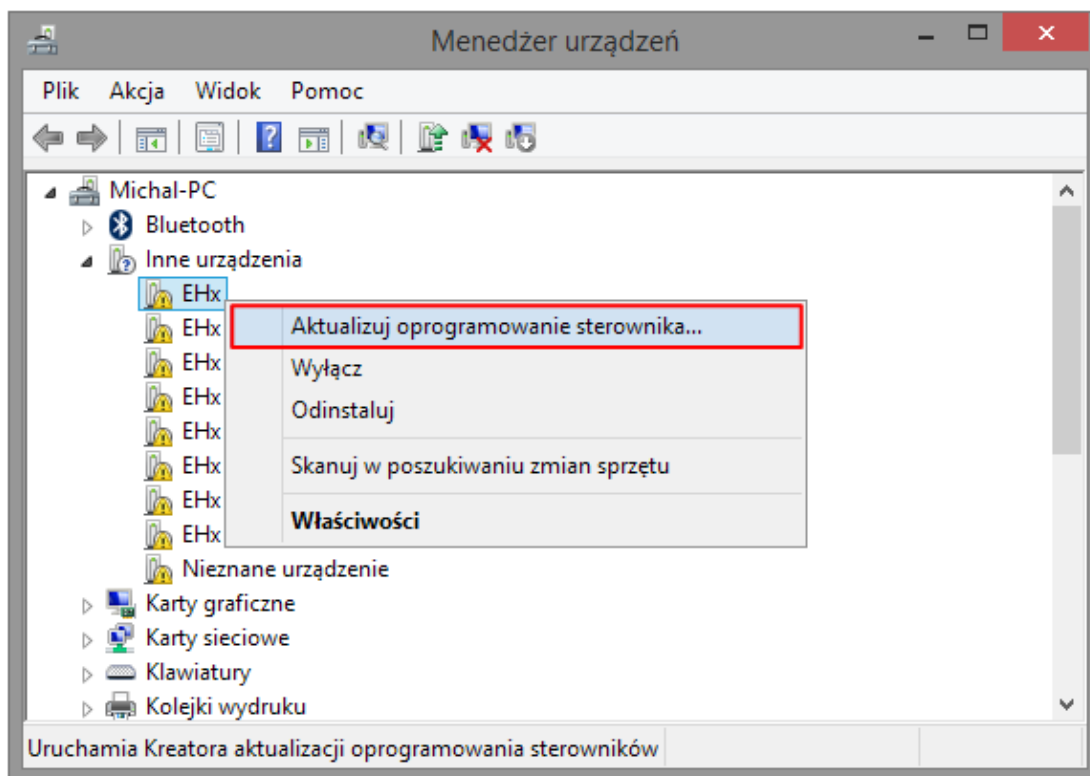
Menedżer urządzeń

Plik Akcja Widok Pomoc

Michal-PC
Bluetooth
Inne urządzenia
EHx
EHx
EHx
EHx
EHx
EHx
EHx
EHx
Nieznane urządzenie
Karty graficzne
Karty sieciowe
Klawiatury
Kolejki wydruku

Aktualizuj oprogramowanie sterownika...
Wyłącz
Odinstaluj
Skanuj w poszukiwaniu zmian sprzętu
Właściwości

Uruchamia Kreatora aktualizacji oprogramowania sterowników